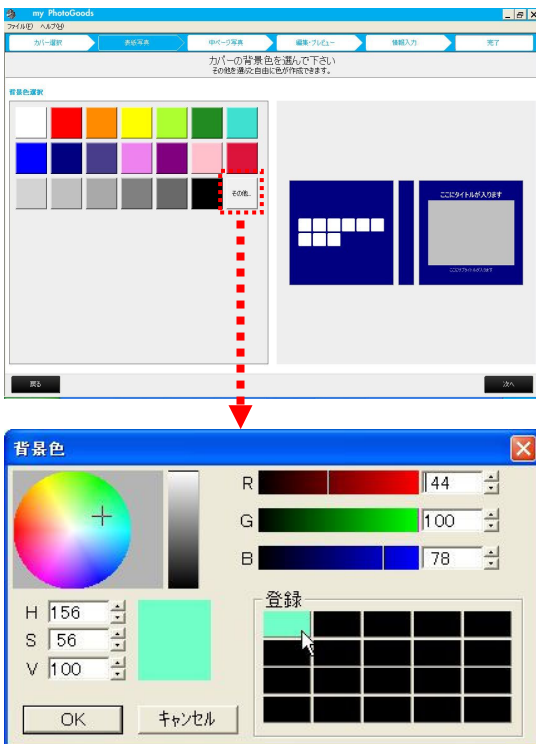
my PhotoGoods
ファイル(F) ヘルプ(H)

カバー選択
表紙写真
中ページ写真
編集・プレビュー
情報入力
完了

カバーの背景色を選んで下さい
その他を選ぶと自由に色が作成できます。

背景色選択

その他...

ここにタイトルが入ります

ここにサブタイトルが入ります

戻る
次へ

背景色

R 44
G 100
B 78

H 156
S 56
V 100

登録

OK
キャンセル